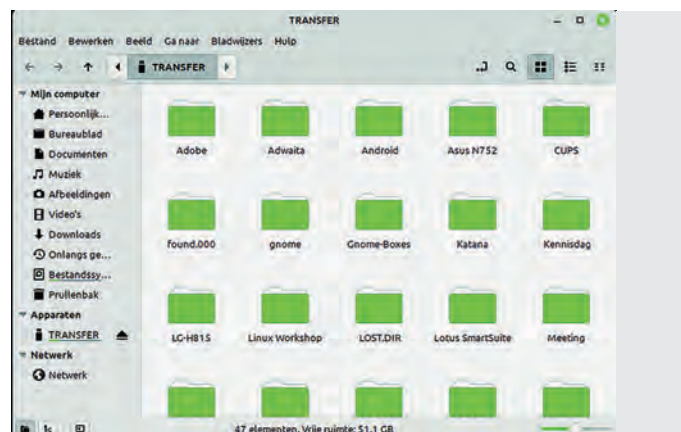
TRANSFER

Bestand Bewerken Beeld Ga naar Bladwijzers Hulp

TRANSFER

Mijn computer
Persoonlijk...
Bureaublad
Documenten
Muziek
Afbeeldingen
Video's
Downloads
Onlangs ge...
Bestandssy...
Prullenbak
Apparaten
TRANSFER
Netwerk
Netwerk

Adobe
Adwaita
Android
Asus N752
CUPS
found.000
gnome
Gnome-Boxes
Katana
Kennisdag
LC-H815
Linux Workshop
LOST.DIR
Lotus SmartSuite
Meeting

47 elementen, Vrije ruimte: 51,1 GB